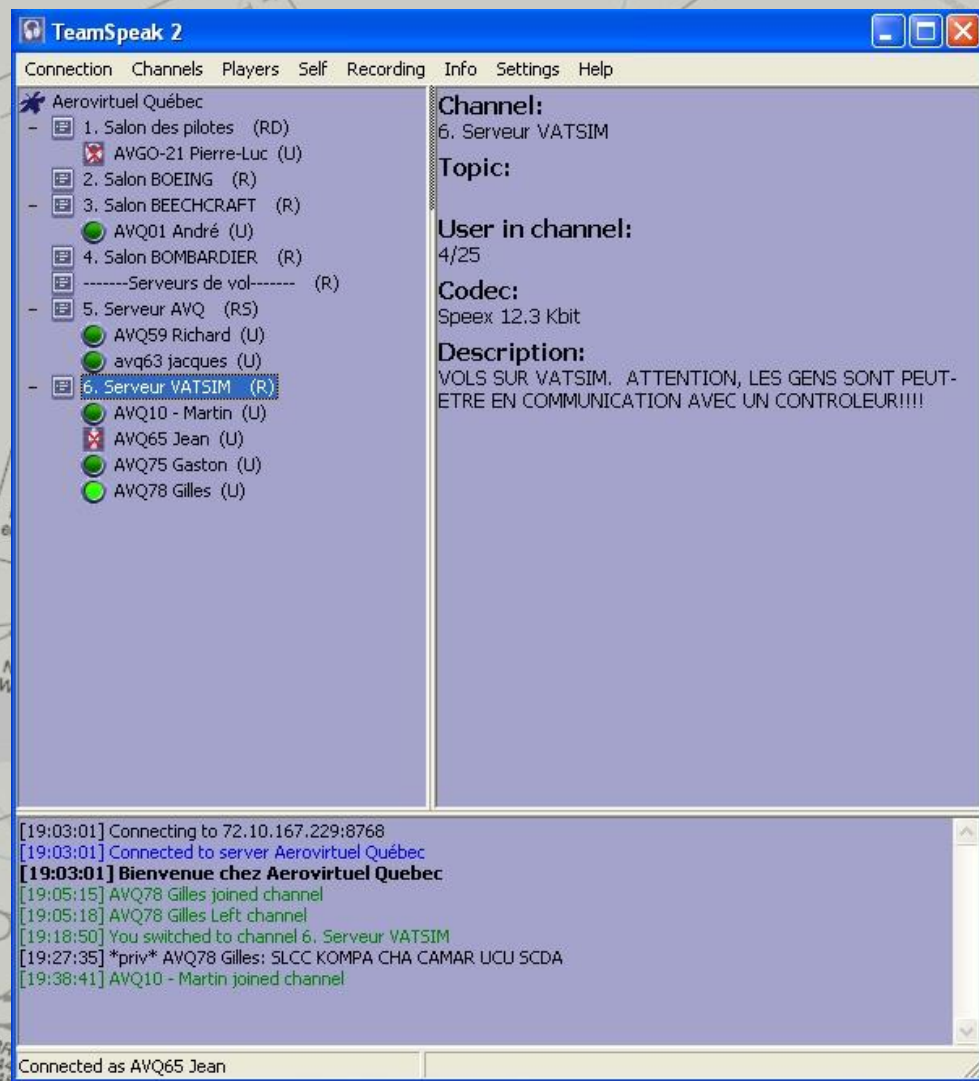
TeamSpeak 2

Connection Channels Players Self Recording Info Settings Help

Aerovirtuel Québec
– 1. Salon des pilotes (RD)
AVGO-21 Pierre-Luc (U)
2. Salon BOEING (R)
– 3. Salon BEECHCRAFT (R)
AVQ01 André (U)
4. Salon BOMBARDIER (R)
-------Serveurs de vol------- (R)
– 5. Serveur AVQ (RS)
AVQ59 Richard (U)
avq63 jacques (U)
– 6. Serveur VATSIM (R)
AVQ10 - Martin (U)
AVQ65 Jean (U)
AVQ75 Gaston (U)
AVQ78 Gilles (U)

Channel:
6. Serveur VATSIM

Topic:

User in channel:
4/25

Codec:
Speex 12.3 Kbit

Description:
VOLS SUR VATSIM. ATTENTION, LES GENS SONT PEUT-ETRE EN COMMUNICATION AVEC UN CONTROLEUR!!!!

[19:03:01] Connecting to 72.10.167.229:8768
[19:03:01] Connected to server Aerovirtuel Québec
[19:03:01] Bienvenue chez Aerovirtuel Quebec
[19:05:15] AVQ78 Gilles joined channel
[19:05:18] AVQ78 Gilles Left channel
[19:18:50] You switched to channel 6. Serveur VATSIM
[19:27:35] *priv* AVQ78 Gilles: SLCC KOMPA CHA CAMAR UCU SCDA
[19:38:41] AVQ10 - Martin joined channel

Connected as AVQ65 Jean